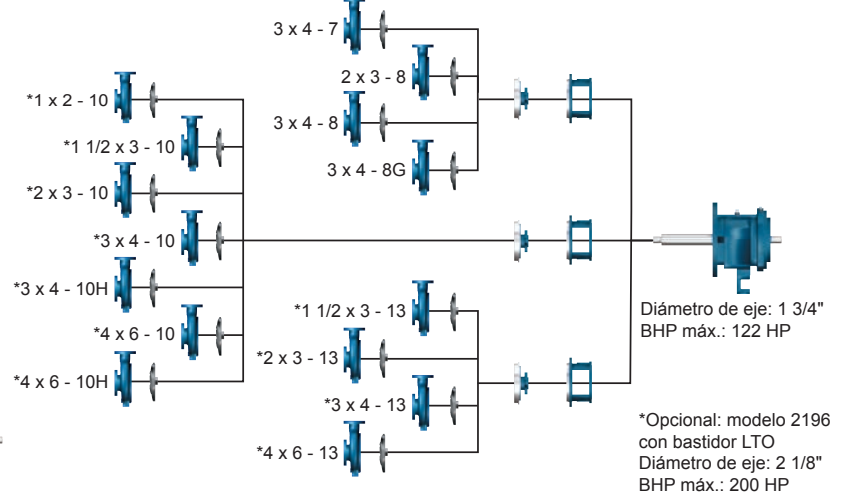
3 x 4 - 7
2 x 3 - 8
3 x 4 - 8
3 x 4 - 8G

*1 x 2 - 10
*1 1/2 x 3 - 10
*2 x 3 - 10
*3 x 4 - 10
*3 x 4 - 10H
*4 x 6 - 10
*4 x 6 - 10H

*1 1/2 x 3 - 13
*2 x 3 - 13
*3 x 4 - 13
*4 x 6 - 13

Diámetro de eje: 1 3/4"
BHP máx.: 122 HP

*Opcional: modelo 2196 con bastidor LTO
Diámetro de eje: 2 1/8"
BHP máx.: 200 HP